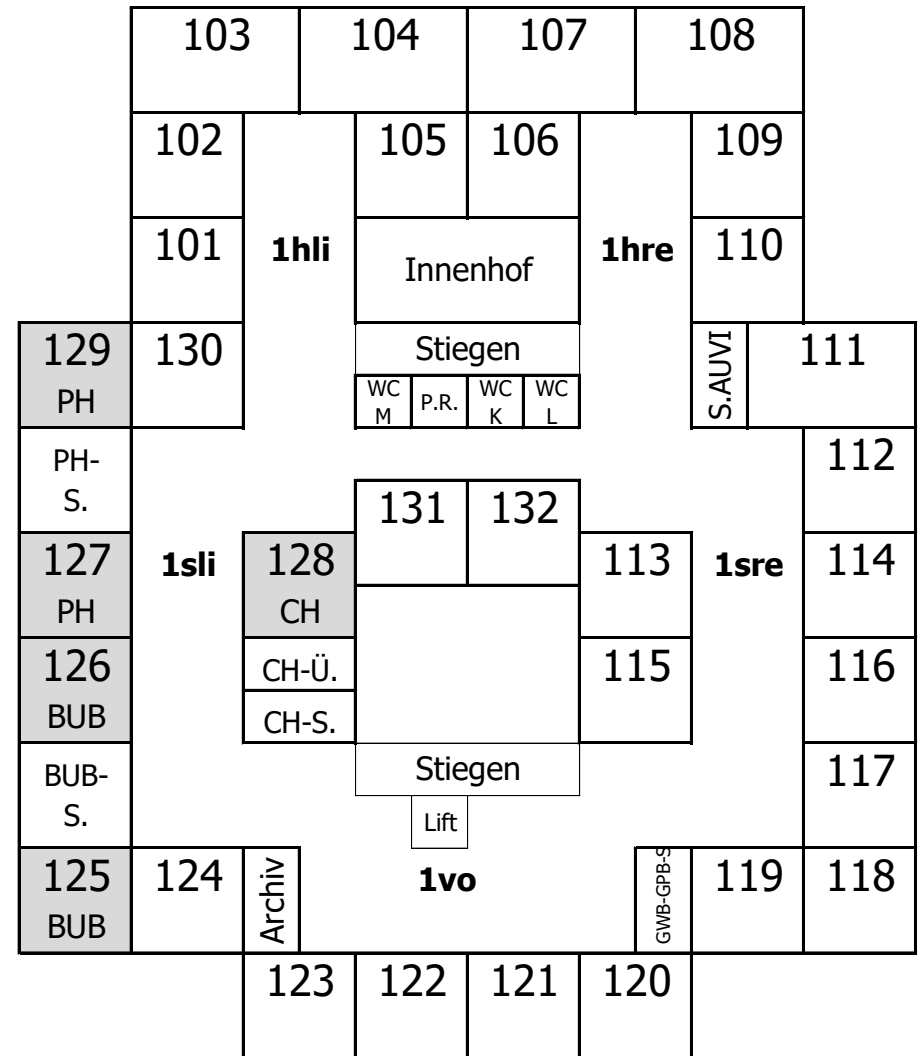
103
104
107
108
102
105
106
109
101
1hli
Innenhof
1hre
110
129
PH
130
Stiegen
WC M
P.R.
WC K
WC L
S.AUVI
111
PH-S.
112
131
132
127
PH
1sli
128
CH
113
1sre
114
126
BUB
CH-Ü.
115
116
CH-S.
BUB-S.
Stiegen
117
Lift
125
BUB
124
Archiv
1vo
GWB-GPB-S
119
118
123
122
121
120